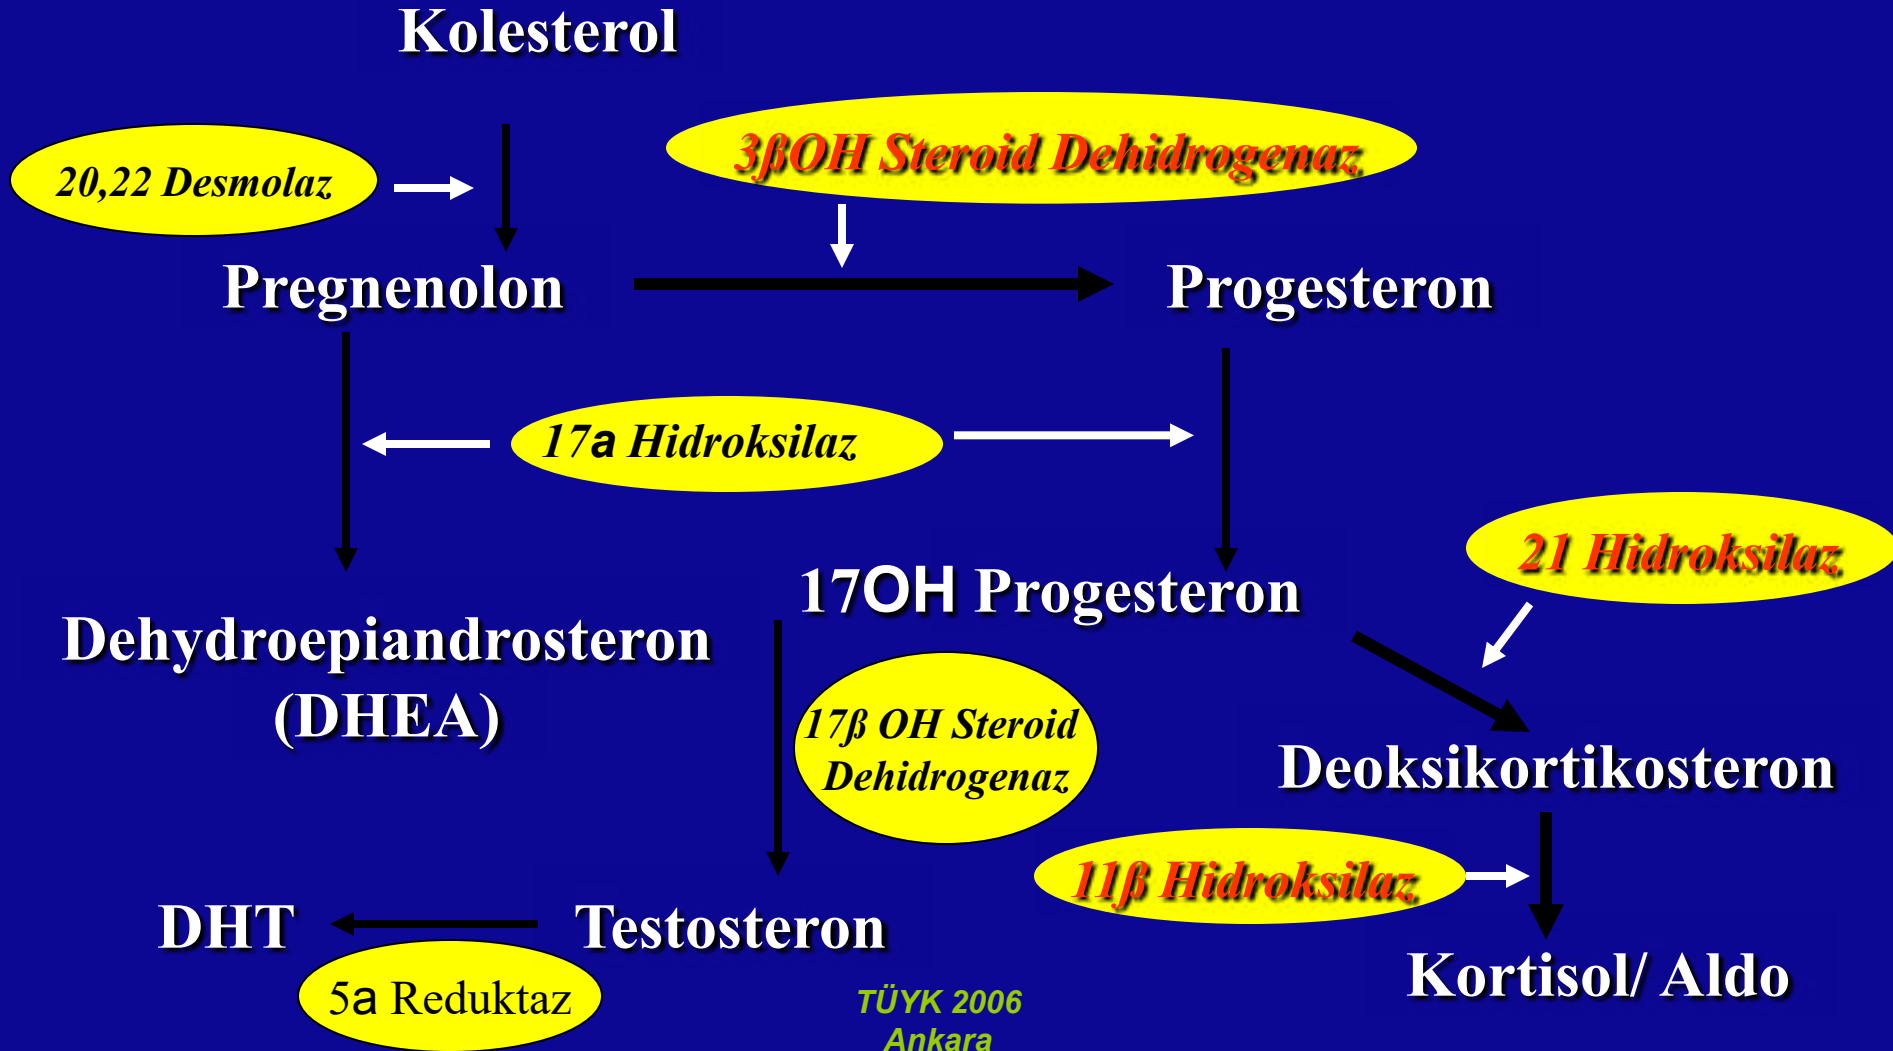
Kolesterol

20,22 Desmolaz

3βOH Steroid Dehidrogenaz

Pregnenolon

Progesteron

17a Hidroksilaz

21 Hidroksilaz

17OH Progesteron

Dehydroepiandrosteron (DHEA)

17β OH Steroid Dehidrogenaz

Deoksikortikosteron

11β Hidroksilaz

DHT

Testosteron

Kortisol/ Aldo

5a Reduktaz

TÜYK 2006 Ankara